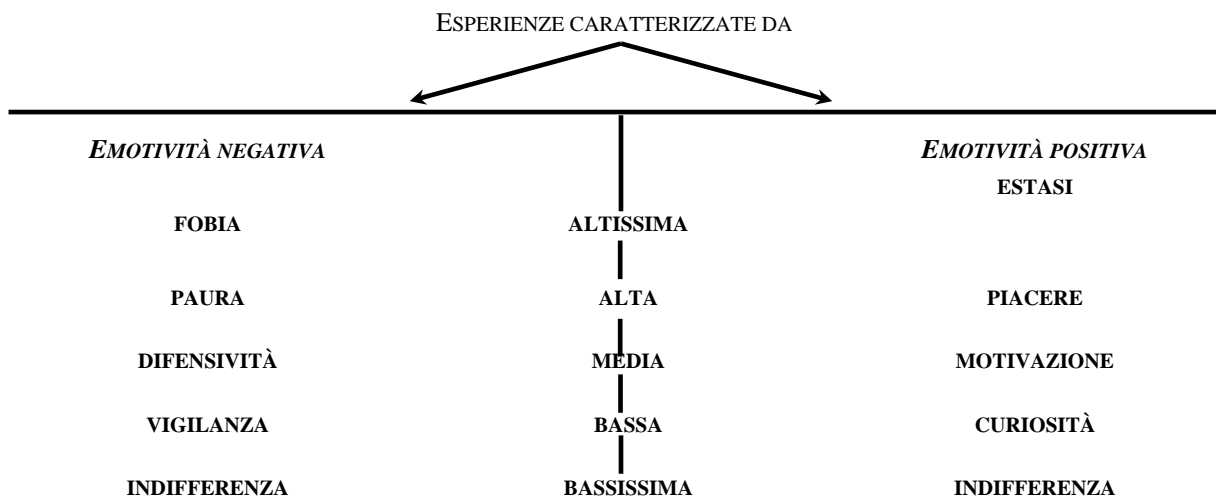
ESPERIENZE CARATTERIZZATE DA

*EMOTIVITÀ NEGATIVA*

*EMOTIVITÀ POSITIVA*

ESTASI

FOBIA ALTISSIMA

PAURA ALTA PIACERE

DIFENSIVITÀ MEDIA MOTIVAZIONE

VIGILANZA BASSA CURIOSITÀ

INDIFFERENZA BASSISSIMA INDIFFERENZA